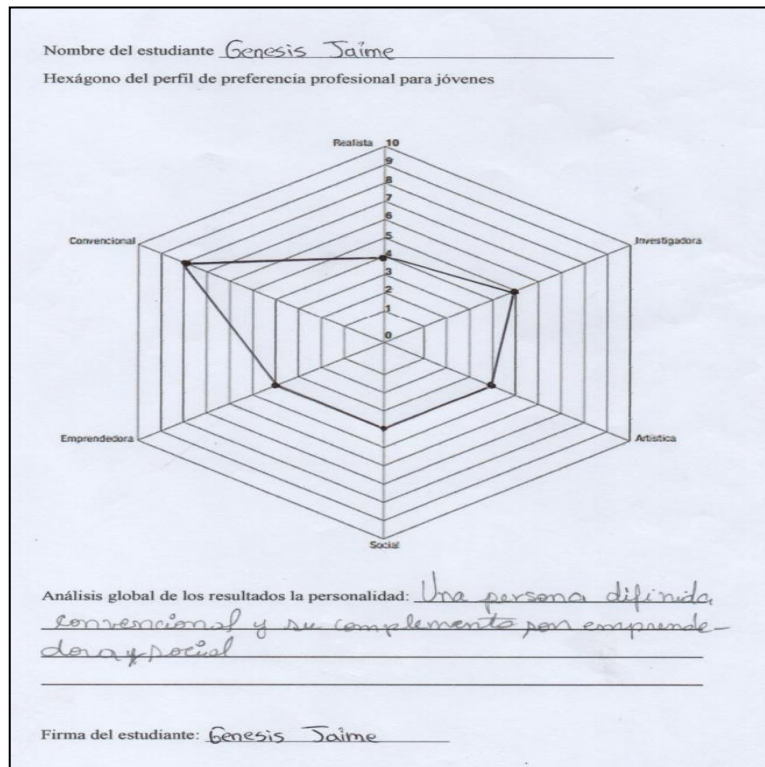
Nombre del estudiante Genesis Jaime

Hexágono del perfil de preferencía profesional para jóvenes

Realista 10 9 8 7 6 5 4 3 2 1 0

Convencional

Investigadora

Emprendedora

Artística

Social

Análisis global de los resultados la personalidad: Una persona difinida convencional y su complemento son emprendedora y social

Firma del estudiante: Genesis Jaime